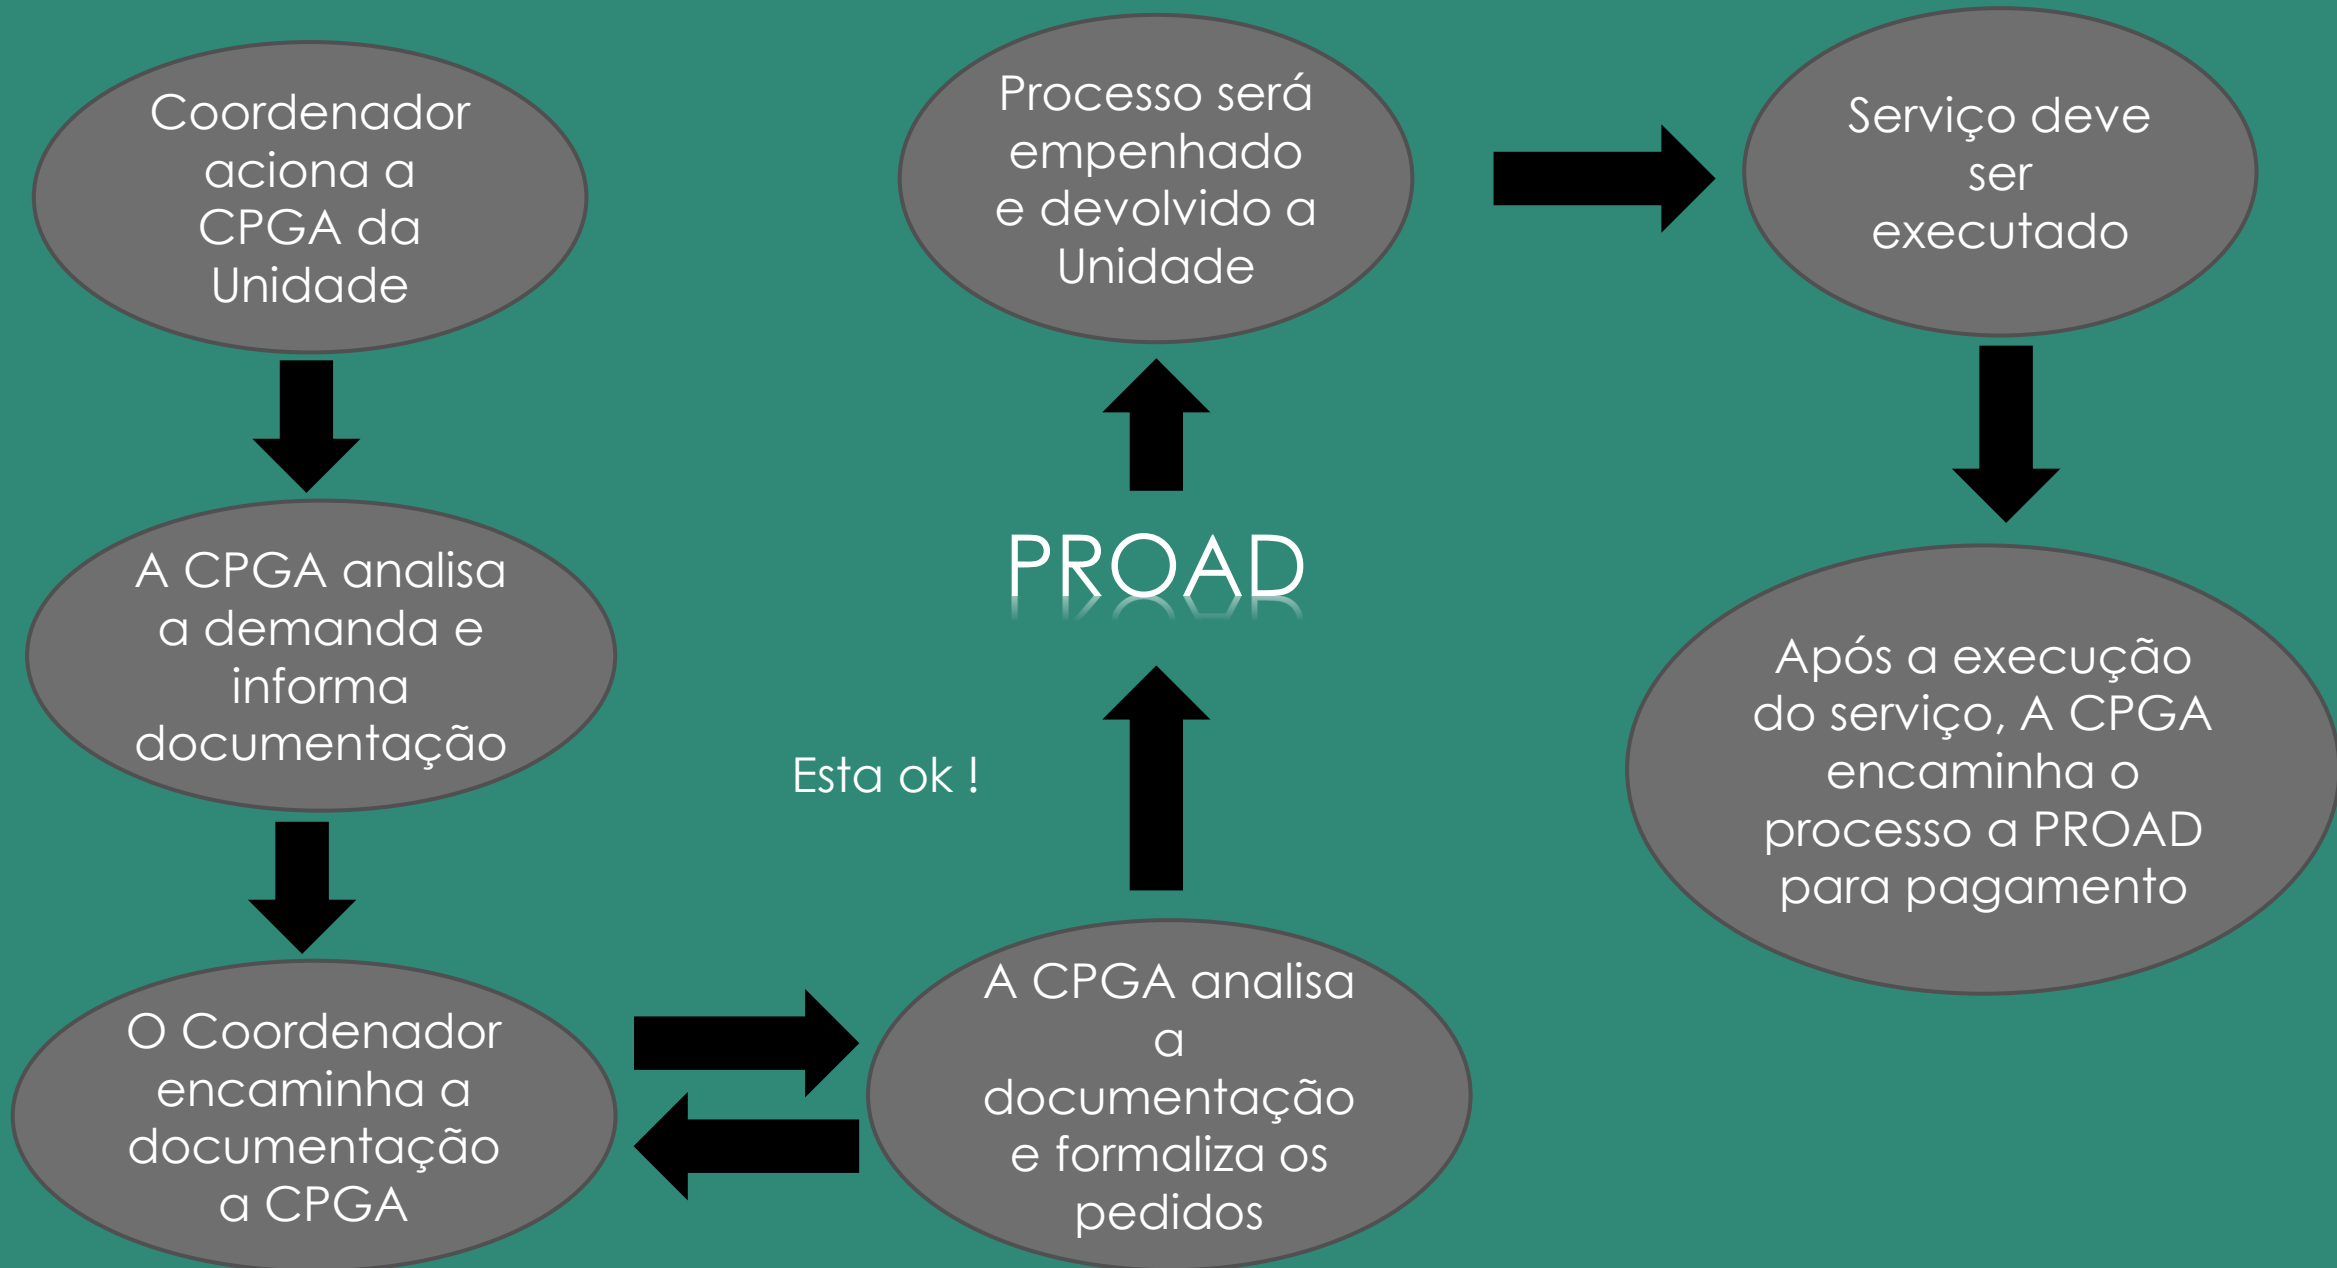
Coordenador aciona a CPGA da Unidade

A CPGA analisa a demanda e informa documentação

O Coordenador encaminha a documentação a CPGA

A CPGA analisa a documentação e formaliza os pedidos

Esta ok !

PROAD

Processo será empenhado e devolvido a Unidade

Serviço deve ser executado

Após a execução do serviço, A CPGA encaminha o processo a PROAD para pagamento